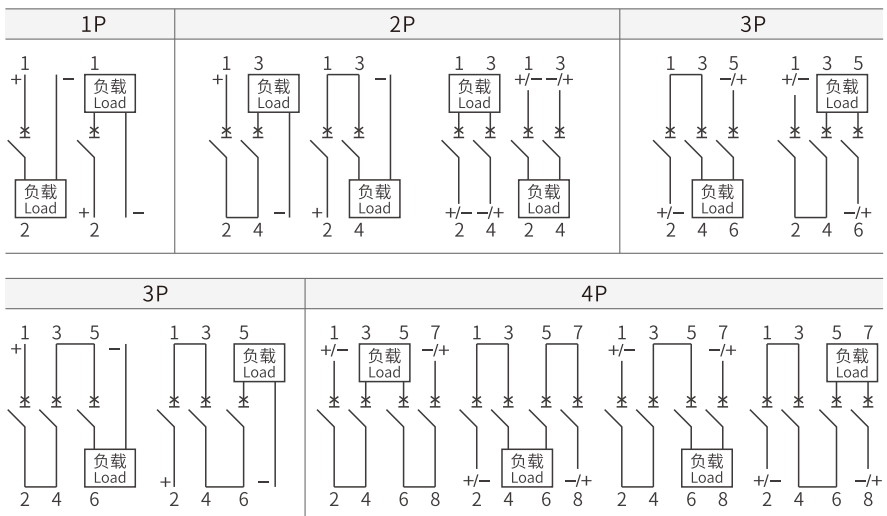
| 1P | 2P | 3P |
|---|---|---|

1P
1 + 1 − 负载 Load 负载 Load 2 + 2 −

2P
1 + 3 负载 Load 2 4 −
1 3 − + 负载 Load 2 4
负载 Load 1 3 +/− 2 −/+ 4
1 +/− 3 −/+ 负载 Load 2 4

3P
1 3 5 −/+ 负载 Load +/− 2 4 6
1 +/− 3 5 负载 Load 2 4 −/+ 6

3P
1 + 3 5 − 负载 Load 2 4 6
1 3 5 负载 Load + 2 4 6 −

4P
1 +/− 3 5 7 −/+ 负载 Load 2 4 6 8
1 3 5 7 负载 Load +/− 2 4 6 −/+ 8
1 +/− 3 5 7 −/+ 负载 Load 2 4 6 8
1 3 5 7 负载 Load +/− 2 4 6 −/+ 8